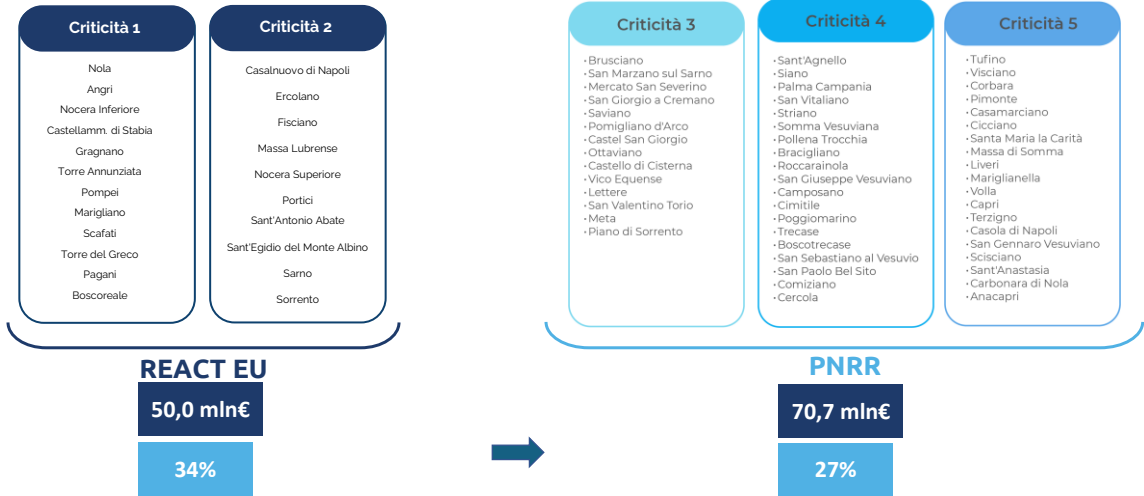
Criticità 1

Nola
Angri
Nocera Inferiore
Castellamm. di Stabia
Gragnano
Torre Annunziata
Pompei
Marigliano
Scafati
Torre del Greco
Pagani
Boscoreale

Criticità 2

Casalnuovo di Napoli
Ercolano
Fisciano
Massa Lubrense
Nocera Superiore
Portici
Sant'Antonio Abate
Sant'Egidio del Monte Albino
Sarno
Sorrento

REACT EU
50,0 mln€
34%

Criticità 3

- Brusciano
- San Marzano sul Sarno
- Mercato San Severino
- San Giorgio a Cremano
- Saviano
- Pomigliano d'Arco
- Castel San Giorgio
- Ottaviano
- Castello di Cisterna
- Vico Equense
- Lettere
- San Valentino Torio
- Meta
- Piano di Sorrento

Criticità 4

- Sant'Agnello
- Siano
- Palma Campania
- San Vitaliano
- Striano
- Somma Vesuviana
- Pollena Trocchia
- Bracigliano
- Roccarainola
- San Giuseppe Vesuviano
- Camposano
- Cimitile
- Poggiomarino
- Trecase
- Boscotrecase
- San Sebastiano al Vesuvio
- San Paolo Bel Sito
- Comiziano
- Cercola

Criticità 5

- Tufino
- Visciano
- Corbara
- Pimonte
- Casamarciano
- Cicciano
- Santa Maria la Carità
- Massa di Somma
- Liveri
- Mariglianella
- Volla
- Capri
- Terzigno
- Casola di Napoli
- San Gennaro Vesuviano
- Scisciano
- Sant'Anastasia
- Carbonara di Nola
- Anacapri

PNRR
70,7 mln€
27%